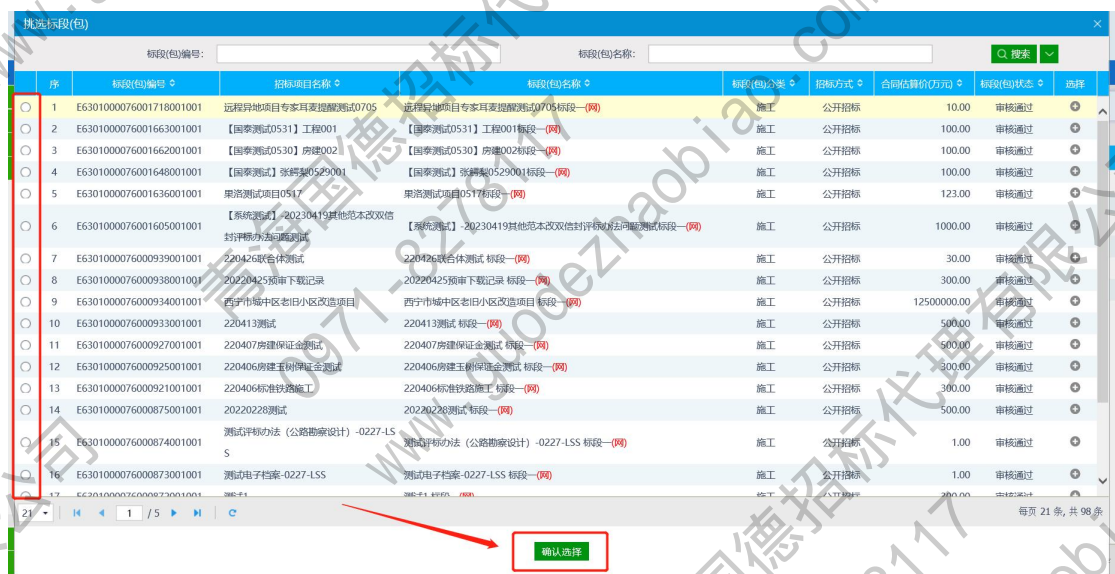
挑选标段(包)

标段(包)编号:
标段(包)名称:
搜索

| 序 | 标段(包)编号 | 招标项目名称 | 标段(包)名称 | 标段(包)分类 | 招标方式 | 合同估算价(万元) | 标段(包)状态 | 选择 |
|---|---|---|---|---|---|---|---|---|
| 1 | E6301000076001718001001 | 远程异地项目专家耳麦提醒测试0705 | 远程异地项目专家耳麦提醒测试0705标段一(网) | 施工 | 公开招标 | 10.00 | 审核通过 | |
| 2 | E6301000076001663001001 | 【国泰测试0531】工程001 | 【国泰测试0531】工程001标段一(网) | 施工 | 公开招标 | 100.00 | 审核通过 | |
| 3 | E6301000076001662001001 | 【国泰测试0530】房建002 | 【国泰测试0530】房建002标段一(网) | 施工 | 公开招标 | 100.00 | 审核通过 | |
| 4 | E6301000076001648001001 | 【国泰测试】张鹤梨0529001 | 【国泰测试】张鹤梨0529001标段一(网) | 施工 | 公开招标 | 100.00 | 审核通过 | |
| 5 | E6301000076001636001001 | 果浩测试项目0517 | 果浩测试项目0517标段一(网) | 施工 | 公开招标 | 123.00 | 审核通过 | |
| 6 | E6301000076001605001001 | 【系统测试】-20230419其他范本改双信封评标办法问题测试 | 【系统测试】-20230419其他范本改双信封评标办法问题测试标段一(网) | 施工 | 公开招标 | 1000.00 | 审核通过 | |
| 7 | E6301000076000939001001 | 220426联合体测试 | 220426联合体测试 标段一(网) | 施工 | 公开招标 | 30.00 | 审核通过 | |
| 8 | E6301000076000938001001 | 20220425预审下载记录 | 20220425预审下载记录 标段一(网) | 施工 | 公开招标 | 300.00 | 审核通过 | |
| 9 | E6301000076000934001001 | 西宁市城中区老旧小区改造项目 | 西宁市城中区老旧小区改造项目 标段一(网) | 施工 | 公开招标 | 12500000.00 | 审核通过 | |
| 10 | E6301000076000933001001 | 220413测试 | 220413测试 标段一(网) | 施工 | 公开招标 | 500.00 | 审核通过 | |
| 11 | E6301000076000927001001 | 220407房建保证金测试 | 220407房建保证金测试 标段一(网) | 施工 | 公开招标 | 500.00 | 审核通过 | |
| 12 | E6301000076000925001001 | 220406房建玉树保证金测试 | 220406房建玉树保证金测试 标段一(网) | 施工 | 公开招标 | 300.00 | 审核通过 | |
| 13 | E6301000076000921001001 | 220406标准铁路施工 | 220406标准铁路施工 标段一(网) | 施工 | 公开招标 | 300.00 | 审核通过 | |
| 14 | E6301000076000875001001 | 20220228测试 | 20220228测试 标段一(网) | 施工 | 公开招标 | 500.00 | 审核通过 | |
| 15 | E6301000076000874001001 | 测试评标办法（公路勘察设计）-0227-LSS | 测试评标办法（公路勘察设计）-0227-LSS 标段一(网) | 施工 | 公开招标 | 1.00 | 审核通过 | |
| 16 | E6301000076000873001001 | 测试电子档案-0227-LSS | 测试电子档案-0227-LSS 标段一(网) | 施工 | 公开招标 | 1.00 | 审核通过 | |
| 17 | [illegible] | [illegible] | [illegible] | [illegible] | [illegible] | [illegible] | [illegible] | |

21 | 1 | /5
每页 21 条, 共 98 条

确认选择